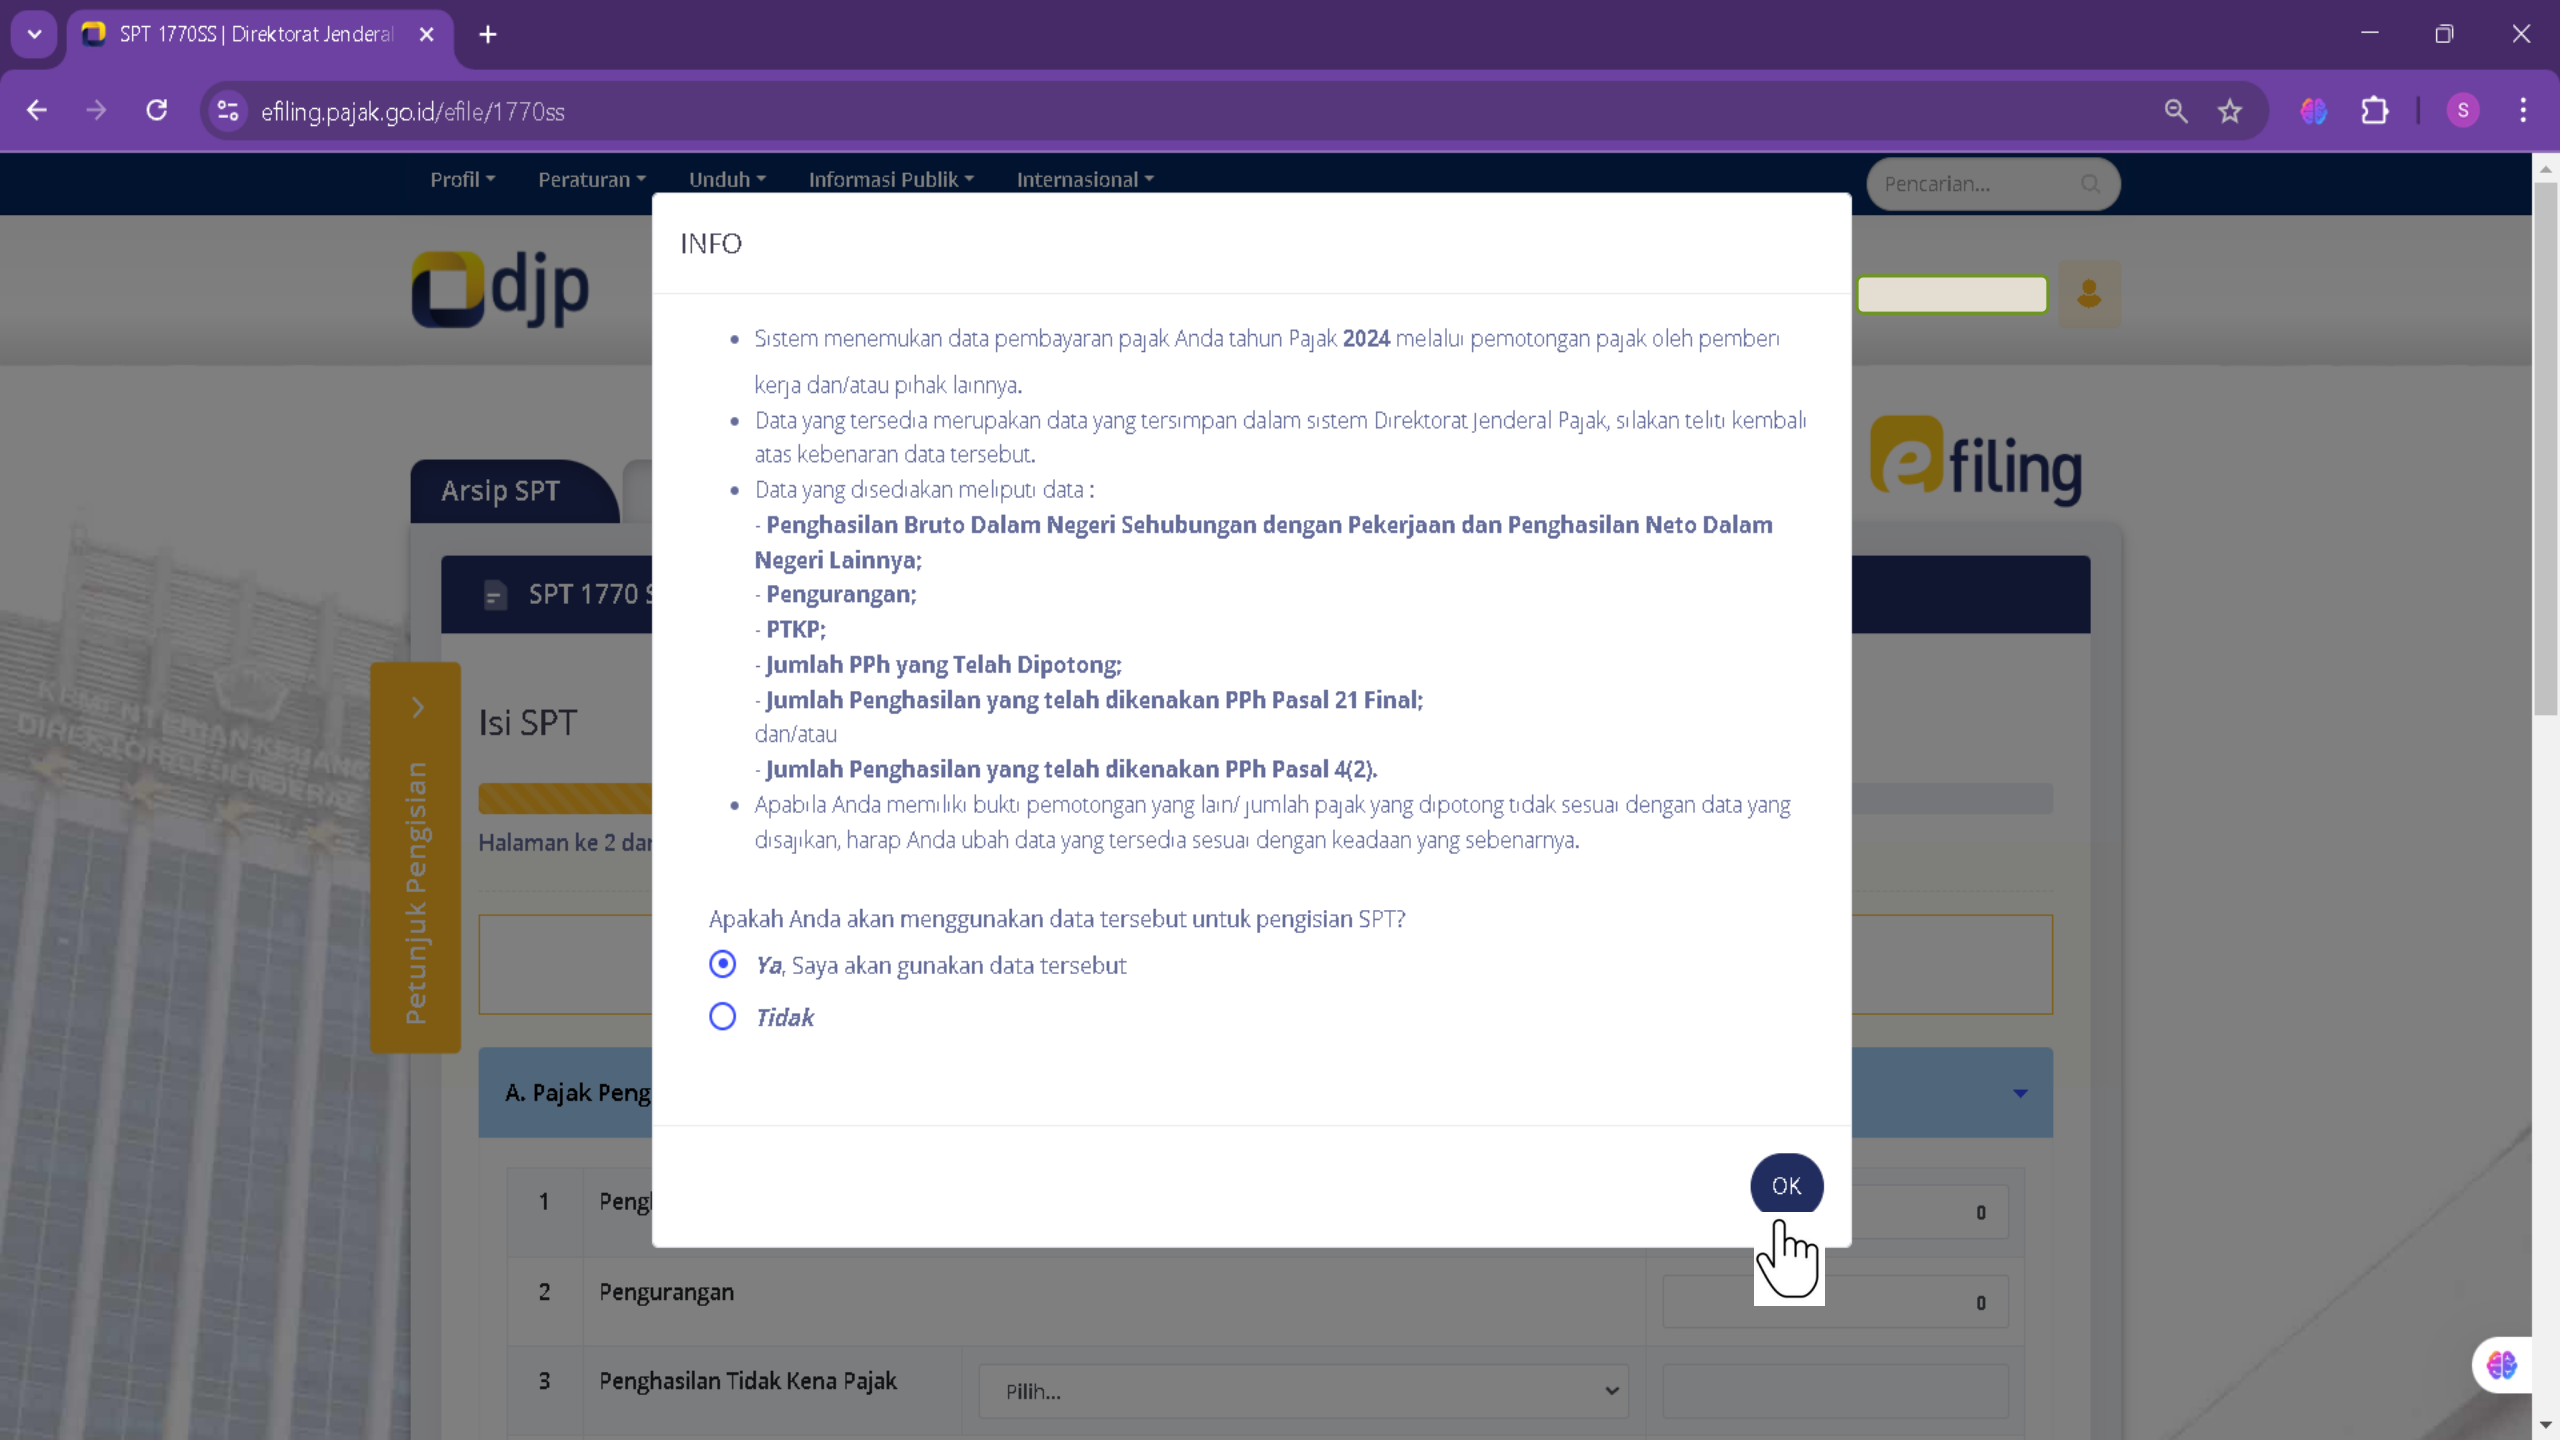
SPT 1770SS | Direktorat Jenderal

efiling.pajak.go.id/efile/1770ss

Profil Peraturan Unduh Informasi Publik Internasional

Pencarian...

djp

efiling

Arsip SPT

SPT 1770 S

Isi SPT

Halaman ke 2 dar

Petunjuk Pengisian

A. Pajak Peng

| 1 | Pengl | | 0 |
|---|---|---|---|
| 2 | Pengurangan | | 0 |
| 3 | Penghasilan Tidak Kena Pajak | Pilih... | |

INFO

- Sistem menemukan data pembayaran pajak Anda tahun Pajak **2024** melalui pemotongan pajak oleh pemberi kerja dan/atau pihak lainnya.
- Data yang tersedia merupakan data yang tersimpan dalam sistem Direktorat Jenderal Pajak, silakan teliti kembali atas kebenaran data tersebut.
- Data yang disediakan meliputi data :
- **Penghasilan Bruto Dalam Negeri Sehubungan dengan Pekerjaan dan Penghasilan Neto Dalam Negeri Lainnya;**
- **Pengurangan;**
- **PTKP;**
- **Jumlah PPh yang Telah Dipotong;**
- **Jumlah Penghasilan yang telah dikenakan PPh Pasal 21 Final;**
dan/atau
- **Jumlah Penghasilan yang telah dikenakan PPh Pasal 4(2).**
- Apabila Anda memiliki bukti pemotongan yang lain/ jumlah pajak yang dipotong tidak sesuai dengan data yang disajikan, harap Anda ubah data yang tersedia sesuai dengan keadaan yang sebenarnya.

Apakah Anda akan menggunakan data tersebut untuk pengisian SPT?

*Ya*, Saya akan gunakan data tersebut

*Tidak*

OK